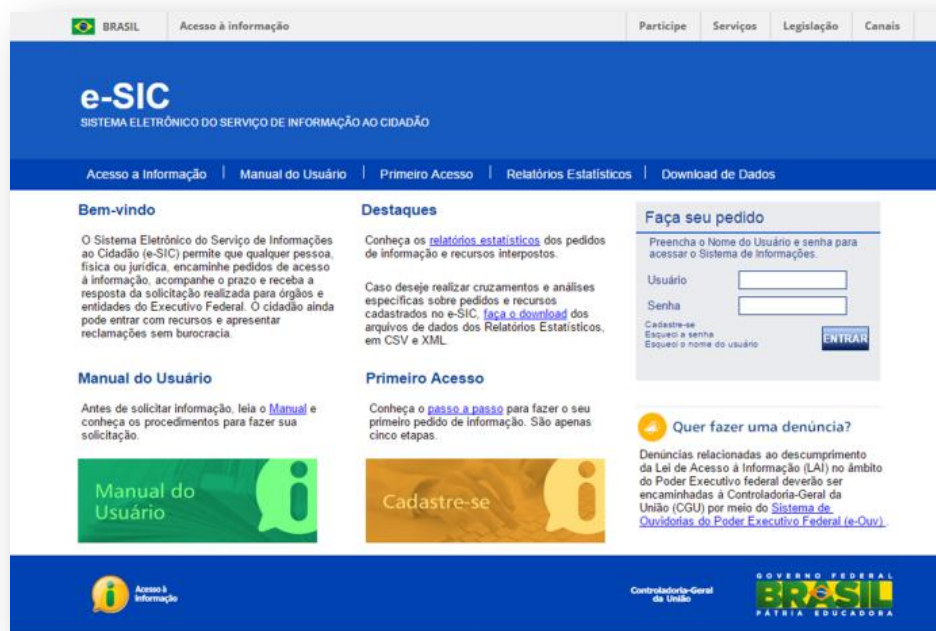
BRASIL | Acesso à informação | Participe | Serviços | Legislação | Canais

e-SIC
SISTEMA ELETRÔNICO DO SERVIÇO DE INFORMAÇÃO AO CIDADÃO

Acesso a Informação | Manual do Usuário | Primeiro Acesso | Relatórios Estatísticos | Download de Dados

Bem-vindo

O Sistema Eletrônico do Serviço de Informações ao Cidadão (e-SIC) permite que qualquer pessoa, física ou jurídica, encaminhe pedidos de acesso à informação, acompanhe o prazo e receba a resposta da solicitação realizada para órgãos e entidades do Executivo Federal. O cidadão ainda pode entrar com recursos e apresentar reclamações sem burocracia.

Destaques

Conheça os relatórios estatísticos dos pedidos de informação e recursos interpostos.

Caso deseje realizar cruzamentos e análises específicas sobre pedidos e recursos cadastrados no e-SIC, faça o download dos arquivos de dados dos Relatórios Estatísticos, em CSV e XML.

Faça seu pedido

Preencha o Nome do Usuário e senha para acessar o Sistema de Informações.

Usuário
Senha
Cadastre-se
Esqueci a senha
Esqueci o nome do usuário
ENTRAR

Manual do Usuário

Antes de solicitar informação, leia o Manual e conheça os procedimentos para fazer sua solicitação.

Primeiro Acesso

Conheça o passo a passo para fazer o seu primeiro pedido de informação. São apenas cinco etapas.

Manual do Usuário

Cadastre-se

Quer fazer uma denúncia?

Denúncias relacionadas ao descumprimento da Lei de Acesso à Informação (LAI) no âmbito do Poder Executivo federal deverão ser encaminhadas à Controladoria-Geral da União (CGU) por meio do Sistema de Ouvidorias do Poder Executivo Federal (e-Ouv).

Acesso à Informação

Controladoria-Geral da União

GOVERNO FEDERAL
BRASIL
PÁTRIA EDUCADORA